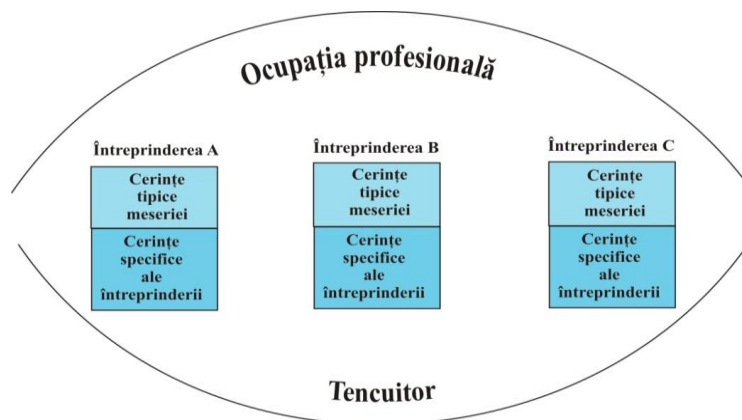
Ocupația profesională

Întreprinderea A

Cerințe tipice meseriei

Cerințe specifice ale întreprinderii

Întreprinderea B

Cerințe tipice meseriei

Cerințe specifice ale întreprinderii

Întreprinderea C

Cerințe tipice meseriei

Cerințe specifice ale întreprinderii

Tencuitor